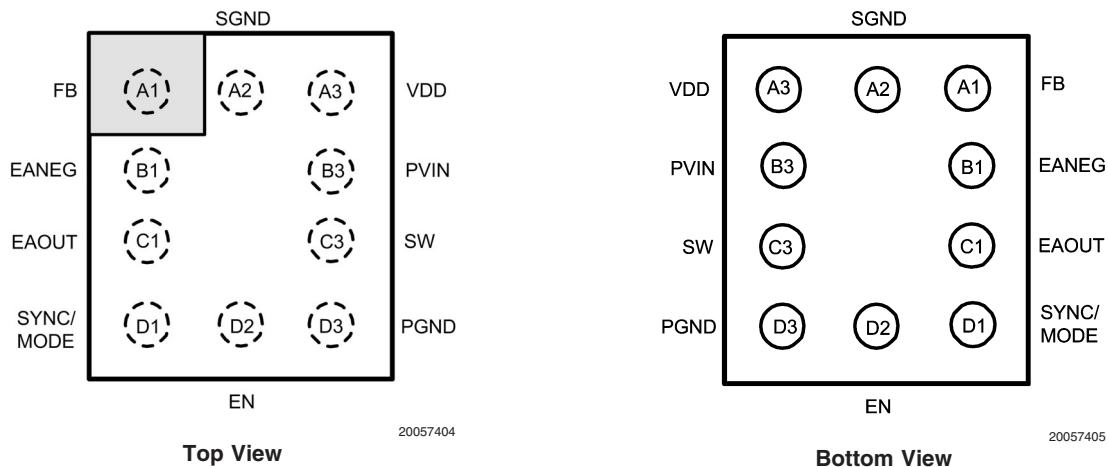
SGND

FB A1 A2 A3 VDD

EANEG B1 B3 PVIN

EAOUT C1 C3 SW

SYNC/ MODE D1 D2 D3 PGND

EN

20057404

Top View

SGND

VDD A3 A2 A1 FB

PVIN B3 B1 EANEG

SW C3 C1 EAOUT

PGND D3 D2 D1 SYNC/ MODE

EN

20057405

Bottom View